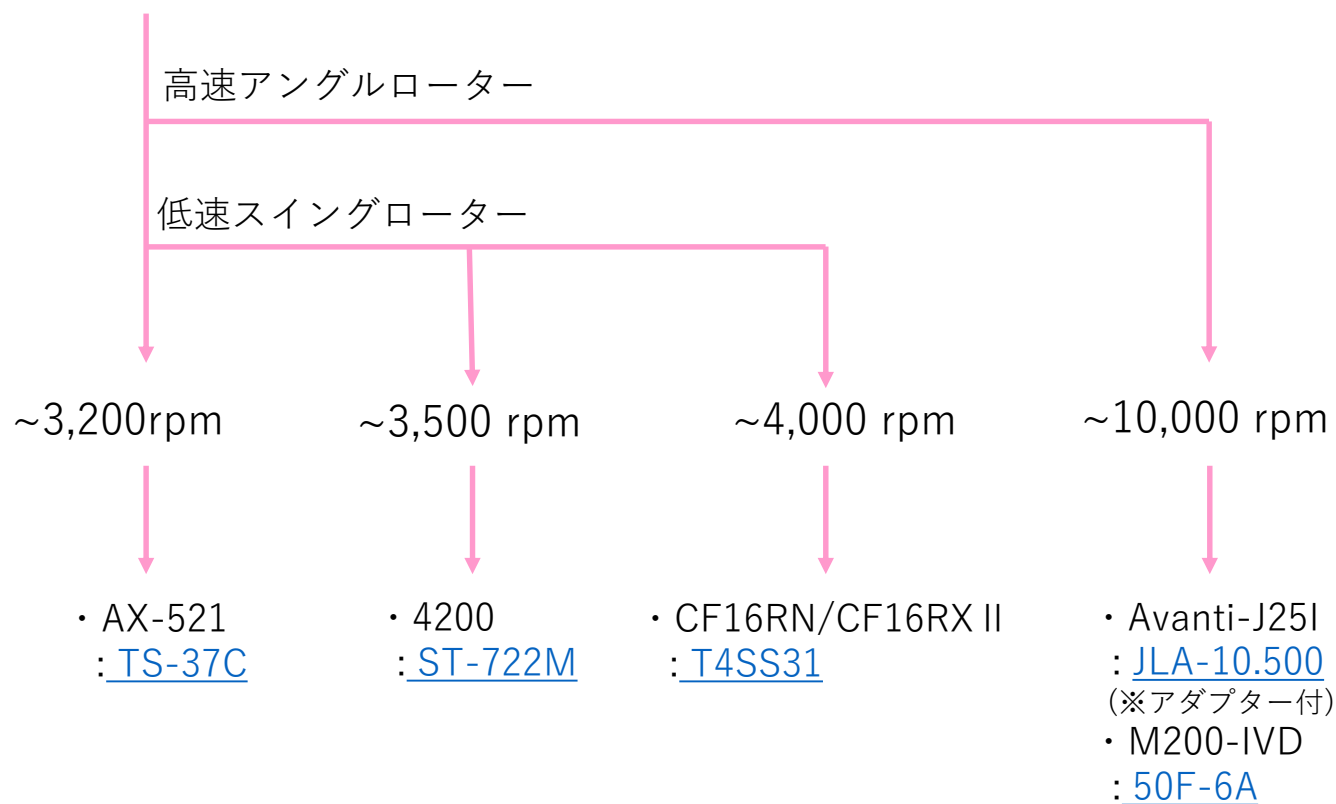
高速アングルローター

低速スイングローター

~3,200rpm

~3,500 rpm

~4,000 rpm

~10,000 rpm

・AX-521
: TS-37C

・4200
: ST-722M

・CF16RN/CF16RX II
: T4SS31

・Avanti-J25I
: JLA-10.500
(※アダプター付)
・M200-IVD
: 50F-6A